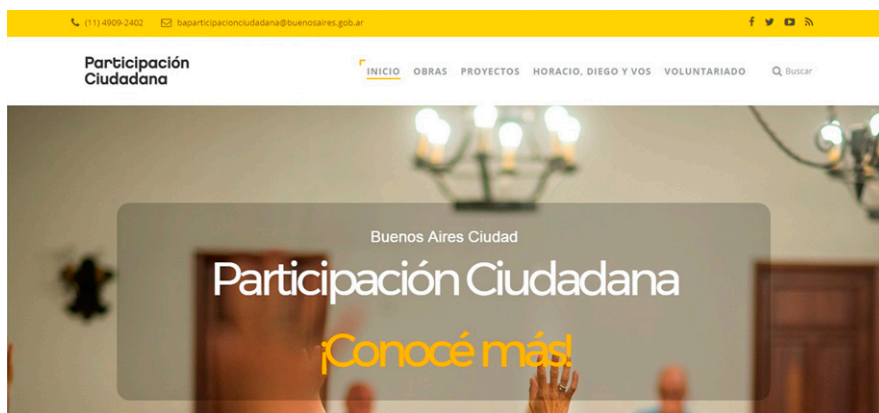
(11) 4909-2402 baparticipacionciudadana@buenosaires.gob.ar

Participación Ciudadana

INICIO OBRAS PROYECTOS HORACIO, DIEGO Y VOS VOLUNTARIADO Buscar

Buenos Aires Ciudad

Participación Ciudadana

¡Conocé más!